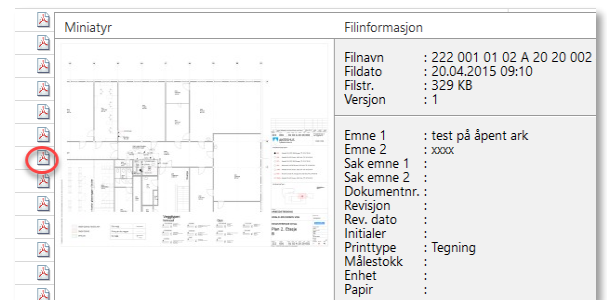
| Miniatyr | Filinformasjon |
|---|---|
| | Filnavn : 222 001 01 02 A 20 20 002<br>Fildato : 20.04.2015 09:10<br>Filstr. : 329 KB<br>Versjon : 1 |
| | Emne 1 : test på åpent ark<br>Emne 2 : xxxx<br>Sak emne 1 :<br>Sak emne 2 :<br>Dokumentnr. :<br>Revisjon :<br>Rev. dato :<br>Initialer :<br>Printtype : Tegning<br>Målestokk :<br>Enhet :<br>Papir : |

Plan 1. Etasje